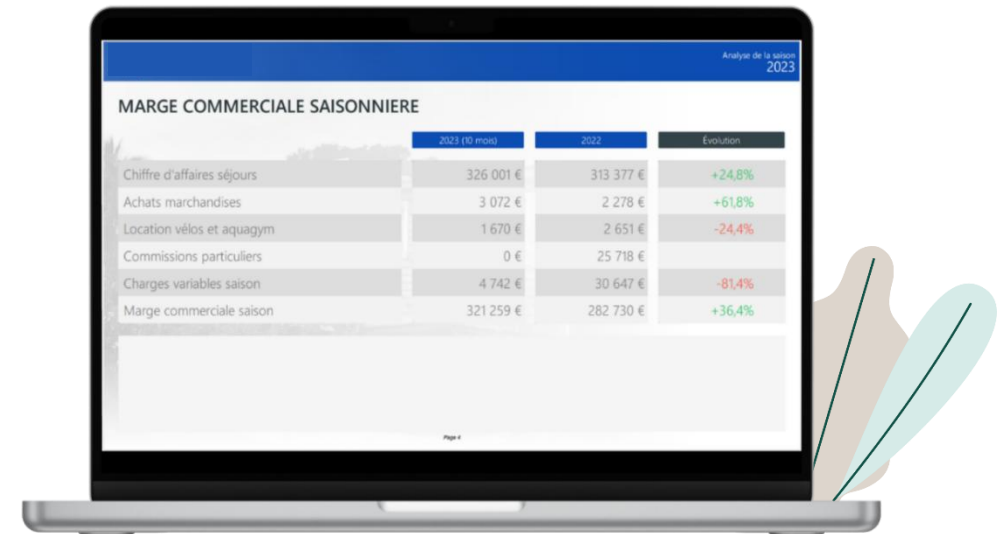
Analyse de la saison
2023

MARGE COMMERCIALE SAISONNIERE

| | 2023 (10 mois) | 2022 | Évolution |
|---|---|---|---|
| Chiffre d'affaires séjours | 326 001 € | 313 377 € | +24,8% |
| Achats marchandises | 3 072 € | 2 278 € | +61,8% |
| Location vélos et aquagym | 1 670 € | 2 651 € | -24,4% |
| Commissions particuliers | 0 € | 25 718 € | |
| Charges variables saison | 4 742 € | 30 647 € | -81,4% |
| Marge commerciale saison | 321 259 € | 282 730 € | +36,4% |

Page 4